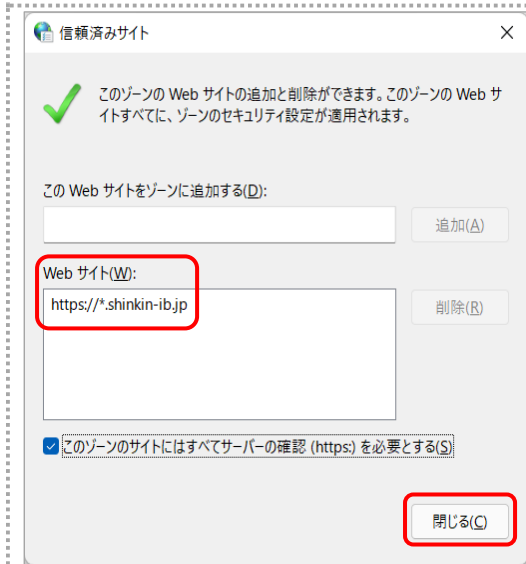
信頼済みサイト

×

このゾーンの Web サイトの追加と削除ができます。このゾーンの Web サイトすべてに、ゾーンのセキュリティ設定が適用されます。

この Web サイトをゾーンに追加する(D):

追加(A)

Web サイト(W):

https://*.shinkin-ib.jp

削除(R)

このゾーンのサイトにはすべてサーバーの確認 (https:) を必要とする(S)

閉じる(C)